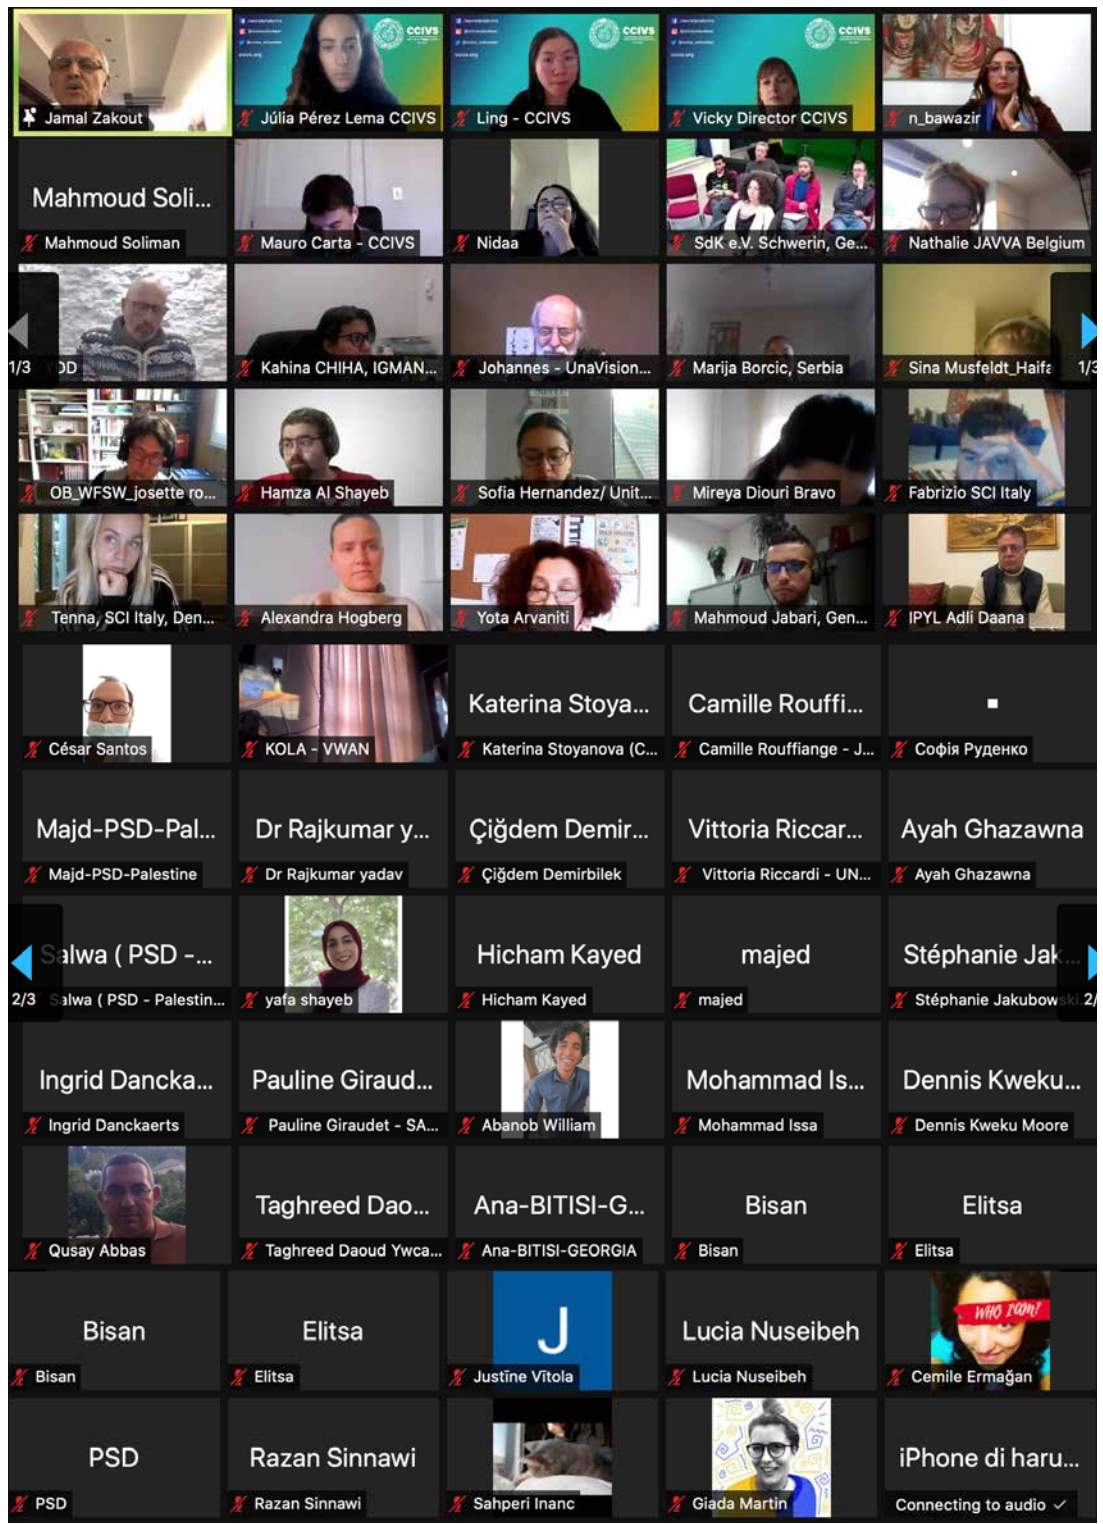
ccivs ccivs ccivs

Jamal Zakout

Júlia Pérez Lema CCIVS

Ling - CCIVS

Vicky Director CCIVS

n_bawazir

Mahmoud Soli...

Mahmoud Soliman

Mauro Carta - CCIVS

Nidaa

SdK e.V. Schwerin, Ge...

Nathalie JAVVA Belgium

1/3 DD

Kahina CHIHA, IGMAN...

Johannes - UnaVision...

Marija Borcic, Serbia

Sina Musfeldt_Haifa 1/3

OB_WFSW_josette ro...

Hamza Al Shayeb

Sofia Hernandez/ Unit...

Mireya Diouri Bravo

Fabrizio SCI Italy

Tenna, SCI Italy, Den...

Alexandra Hogberg

Yota Arvaniti

Mahmoud Jabari, Gen...

IPYL Adli Daana

César Santos

KOLA - VWAN

Katerina Stoya...

Katerina Stoyanova (C...

Camille Rouffi...

Camille Rouffiange - J...

Софія Руденко

Majd-PSD-Pal...

Majd-PSD-Palestine

Dr Rajkumar y...

Dr Rajkumar yadav

Çiğdem Demir...

Çiğdem Demirbilek

Vittoria Riccar...

Vittoria Riccardi - UN...

Ayah Ghazawna

Ayah Ghazawna

Salwa ( PSD -...

2/3 Salwa ( PSD - Palestin...

yafa shayeb

Hicham Kayed

Hicham Kayed

majed

majed

Stéphanie Jak...

Stéphanie Jakubowski 2/

Ingrid Dancka...

Ingrid Danckaerts

Pauline Giraud...

Pauline Giraudet - SA...

Abanob William

Mohammad Is...

Mohammad Issa

Dennis Kweku...

Dennis Kweku Moore

Qusay Abbas

Taghreed Dao...

Taghreed Daoud Ywca...

Ana-BITISI-G...

Ana-BITISI-GEORGIA

Bisan

Bisan

Elitsa

Elitsa

Bisan

Bisan

Elitsa

Elitsa

J

Justīne Vītola

Lucia Nuseibeh

Lucia Nuseibeh

WHO I AM!

Cemile Ermağan

PSD

PSD

Razan Sinnawi

Razan Sinnawi

Sahperi Inanc

Giada Martin

iPhone di haru...

Connecting to audio ✓